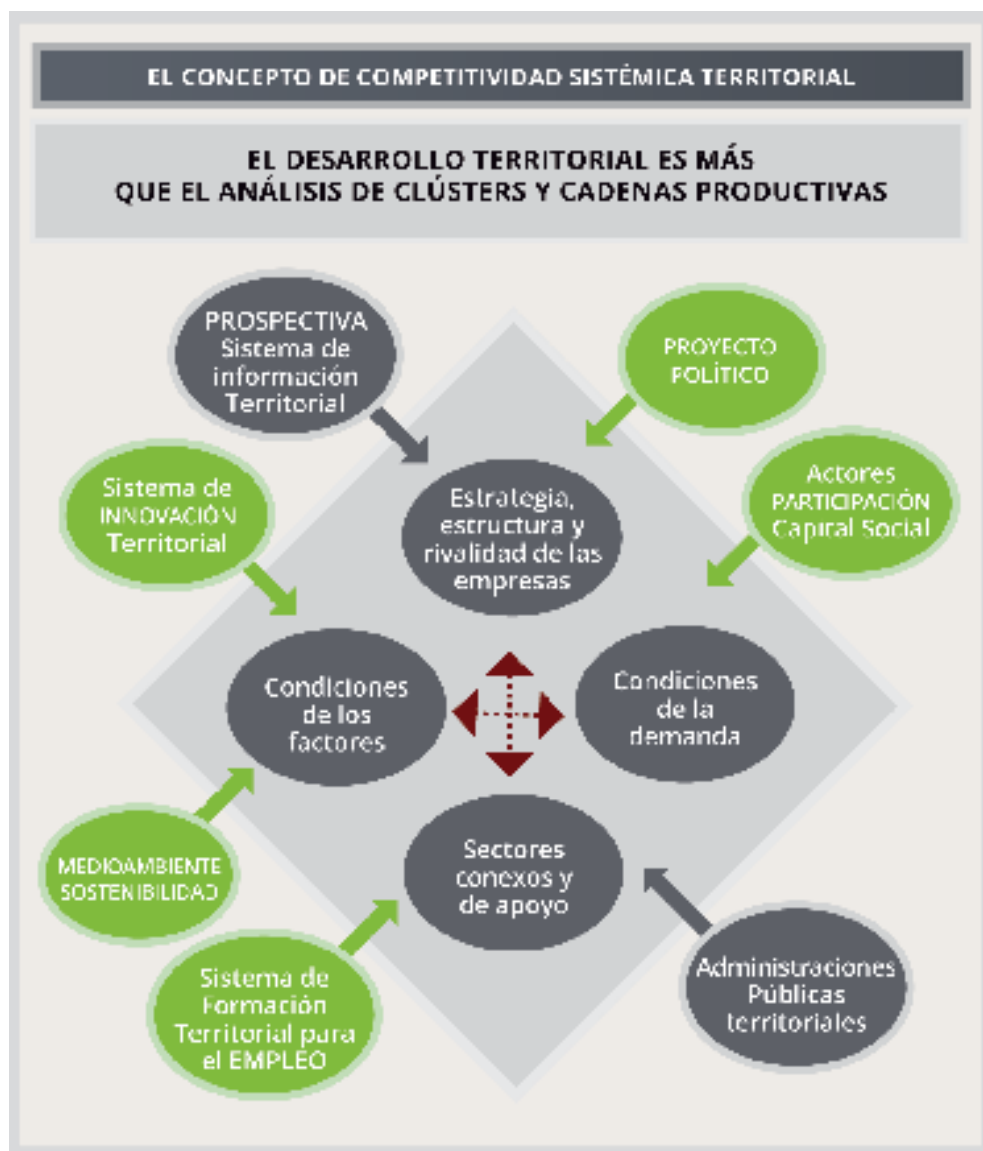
EL CONCEPTO DE COMPETITIVIDAD SISTÉMICA TERRITORIAL

EL DESARROLLO TERRITORIAL ES MÁS QUE EL ANÁLISIS DE CLÚSTERS Y CADENAS PRODUCTIVAS

PROSPECTIVA Sistema de información Territorial

PROYECTO POLÍTICO

Sistema de INNOVACIÓN Territorial

Estrategia, estructura y rivalidad de las empresas

Actores PARTICIPACIÓN Capital Social

Condiciones de los factores

Condiciones de la demanda

MEDIOAMBIENTE SOSTENIBILIDAD

Sectores conexos y de apoyo

Sistema de Formación Territorial para el EMPLEO

Administraciones Públicas territoriales